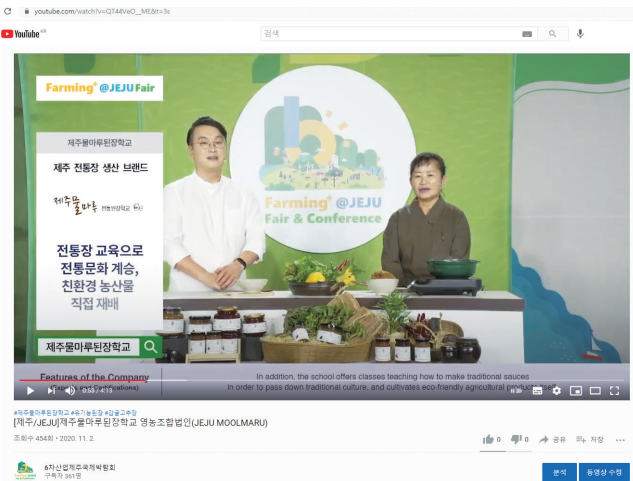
youtube.com/watch?v=QT44VeO__ME&t=3s

YouTube KR

검색

Farming @JEJU Fair

제주물마루된장학교

제주 전통장 생산 브랜드

제주물마루 전통된장학교

전통장 교육으로 전통문화 계승, 친환경 농산물 직접 재배

제주물마루된장학교

Farming @JEJU Fair & Conference

Features of the Company

In addition, the school offers classes teaching how to make traditional sauces in order to pass down traditional culture, and cultivates eco-friendly agricultural products

0:55 / 4:15

#제주물마루된장학교 #유기농된장 #감귤고추장

[제주/JEJU]제주물마루된장학교 영농조합법인(JEJU MOOLMARU)

조회수 454회 • 2020. 11. 2.

0 0 공유 저장 ...

6차산업제주국제박람회
구독자 361명

분석 동영상 수정